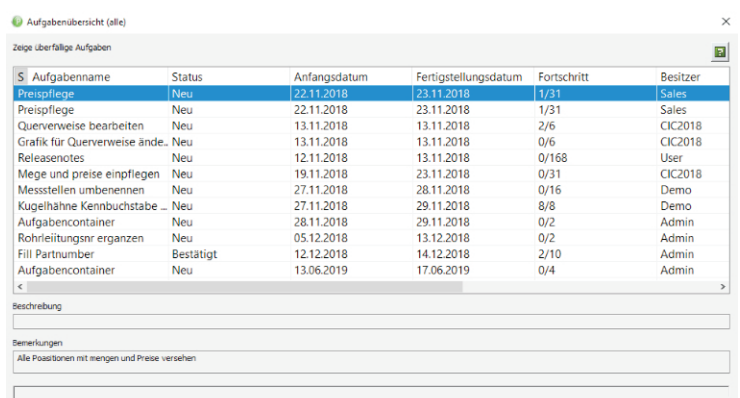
Aufgabenübersicht (alle)

×

Zeige überfällige Aufgaben

| S | Aufgabenname | Status | Anfangsdatum | Fertigstellungsdatum | Fortschritt | Besitzer |
|---|---|---|---|---|---|---|
| | Preispflege | Neu | 22.11.2018 | 23.11.2018 | 1/31 | Sales |
| | Preispflege | Neu | 22.11.2018 | 23.11.2018 | 1/31 | Sales |
| | Querverweise bearbeiten | Neu | 13.11.2018 | 13.11.2018 | 2/6 | CIC2018 |
| | Grafik für Querverweise ände... | Neu | 13.11.2018 | 13.11.2018 | 0/6 | CIC2018 |
| | Releasenotes | Neu | 12.11.2018 | 13.11.2018 | 0/168 | User |
| | Mege und preise einpflegen | Neu | 19.11.2018 | 23.11.2018 | 0/31 | CIC2018 |
| | Messstellen umbenennen | Neu | 27.11.2018 | 28.11.2018 | 0/16 | Demo |
| | Kugelhähne Kennbuchstabe ... | Neu | 27.11.2018 | 29.11.2018 | 8/8 | Demo |
| | Aufgabencontainer | Neu | 28.11.2018 | 29.11.2018 | 0/2 | Admin |
| | Rohrleitungsnr erganzen | Neu | 05.12.2018 | 13.12.2018 | 0/2 | Admin |
| | Fill Partnumber | Bestätigt | 12.12.2018 | 14.12.2018 | 2/10 | Admin |
| | Aufgabencontainer | Neu | 13.06.2019 | 17.06.2019 | 0/4 | Admin |

Beschreibung

Bemerkungen

Alle Poasitionen mit mengen und Preise versehen